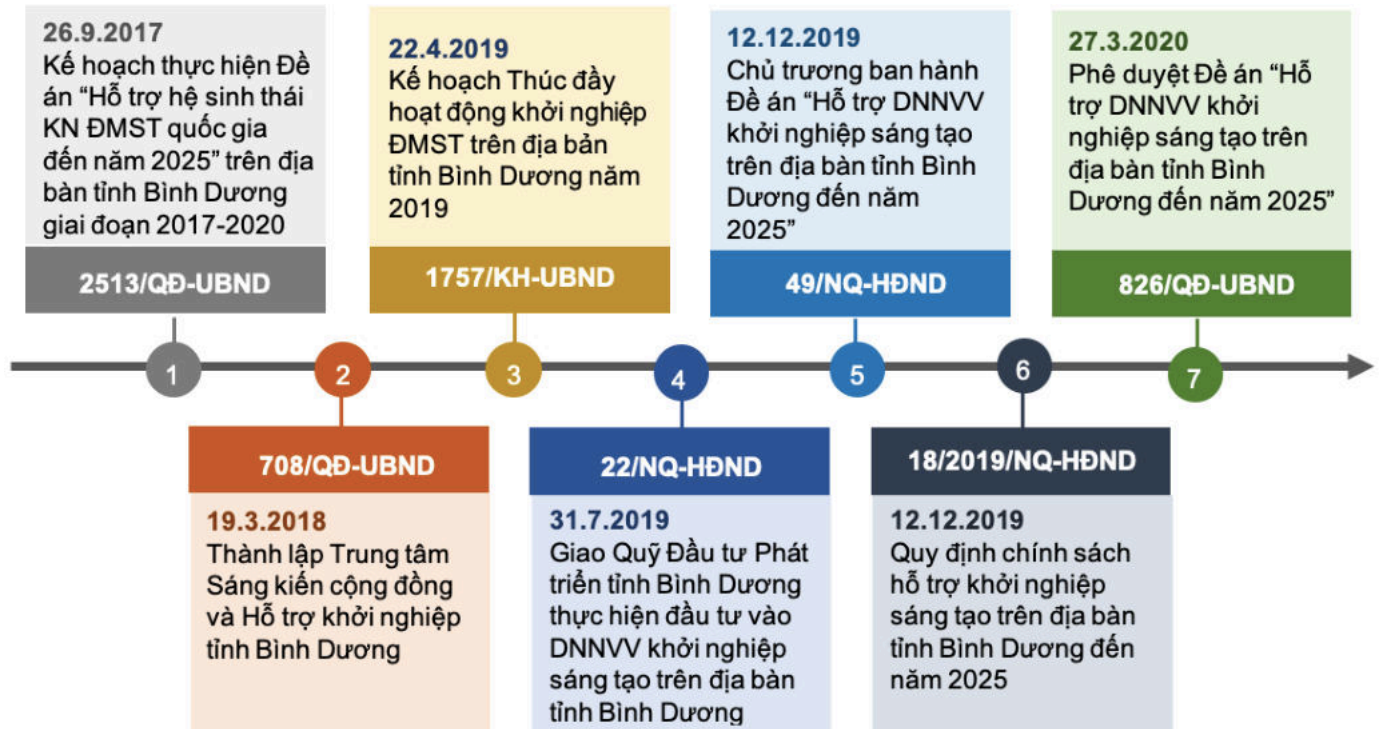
26.9.2017
Kế hoạch thực hiện Đề án “Hỗ trợ hệ sinh thái KN ĐMST quốc gia đến năm 2025” trên địa bàn tỉnh Bình Dương giai đoạn 2017-2020

2513/QĐ-UBND

22.4.2019
Kế hoạch Thúc đẩy hoạt động khởi nghiệp ĐMST trên địa bản tỉnh Bình Dương năm 2019

1757/KH-UBND

12.12.2019
Chủ trương ban hành Đề án “Hỗ trợ DNNVV khởi nghiệp sáng tạo trên địa bàn tỉnh Bình Dương đến năm 2025”

49/NQ-HĐND

27.3.2020
Phê duyệt Đề án “Hỗ trợ DNNVV khởi nghiệp sáng tạo trên địa bàn tỉnh Bình Dương đến năm 2025”

826/QĐ-UBND

1

2

3

4

5

6

7

708/QĐ-UBND

19.3.2018
Thành lập Trung tâm Sáng kiến cộng đồng và Hỗ trợ khởi nghiệp tỉnh Bình Dương

22/NQ-HĐND

31.7.2019
Giao Quỹ Đầu tư Phát triển tỉnh Bình Dương thực hiện đầu tư vào DNNVV khởi nghiệp sáng tạo trên địa bàn tỉnh Bình Dương

18/2019/NQ-HĐND

12.12.2019
Quy định chính sách hỗ trợ khởi nghiệp sáng tạo trên địa bàn tỉnh Bình Dương đến năm 2025